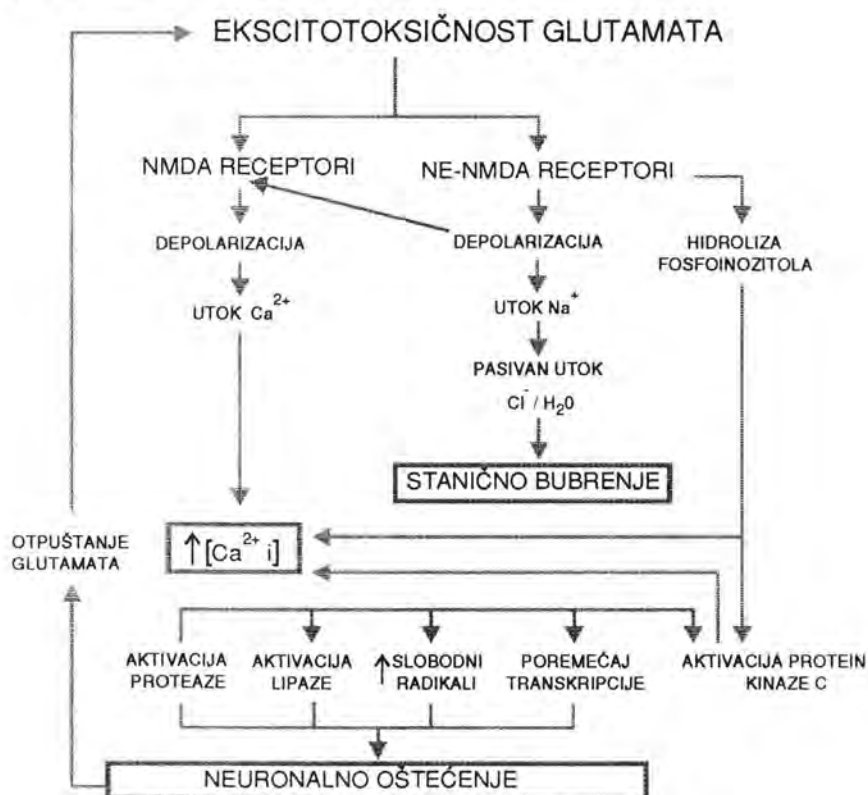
EKSCITOTOKSIČNOST GLUTAMATA

NMDA RECEPTORI

NE-NMDA RECEPTORI

DEPOLARIZACIJA

DEPOLARIZACIJA

HIDROLIZA FOSFOINOZITOLA

UTOK $Ca^{2+}$

UTOK $Na^{+}$

PASIVAN UTOK

$Cl^{-}$ / $H_20$

STANIČNO BUBRENJE

OTPUŠTANJE GLUTAMATA

$\uparrow[Ca^{2+} i]$

AKTIVACIJA PROTEAZE

AKTIVACIJA LIPAZE

$\uparrow$SLOBODNI RADIKALI

POREMEĆAJ TRANSKRIPCIJE

AKTIVACIJA PROTEIN KINAZE C

NEURONALNO OŠTEĆENJE